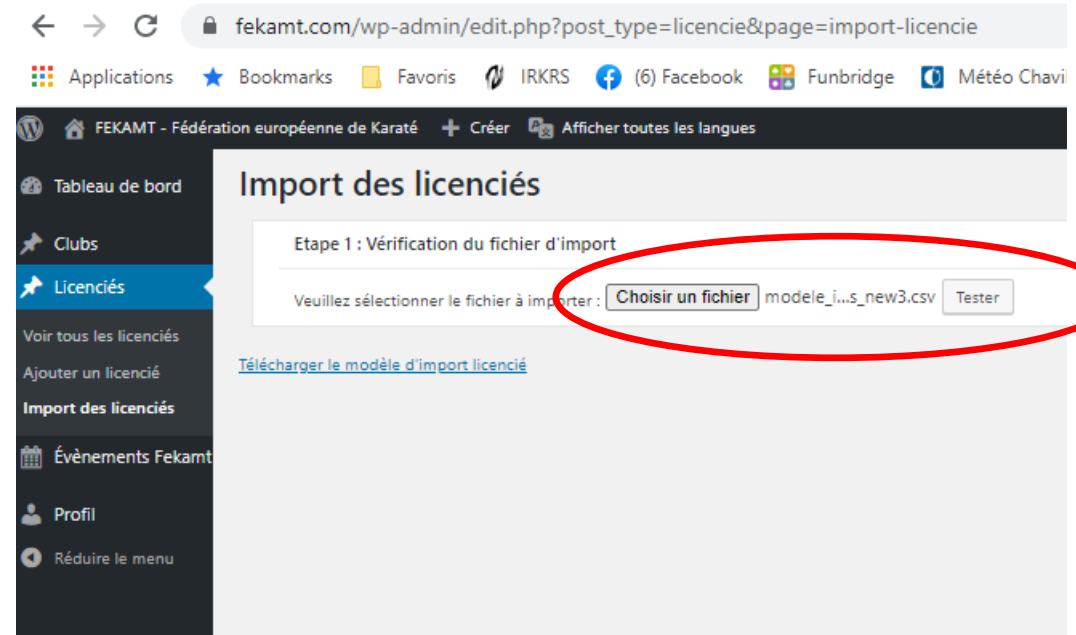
fekamt.com/wp-admin/edit.php?post_type=licencie&page=import-licencie

Applications Bookmarks Favoris IRKRS (6) Facebook Funbridge Météo Chavi

FEKAMT - Fédération européenne de Karaté + Créer Afficher toutes les langues

Tableau de bord

Clubs

Licenciés

Voir tous les licenciés

Ajouter un licencié

Import des licenciés

Évènements Fekamt

Profil

Réduire le menu

Import des licenciés

Etape 1 : Vérification du fichier d'import

Veuillez sélectionner le fichier à importer : Choisir un fichier modele_i...s_new3.csv Tester

Télécharger le modèle d'import licencié